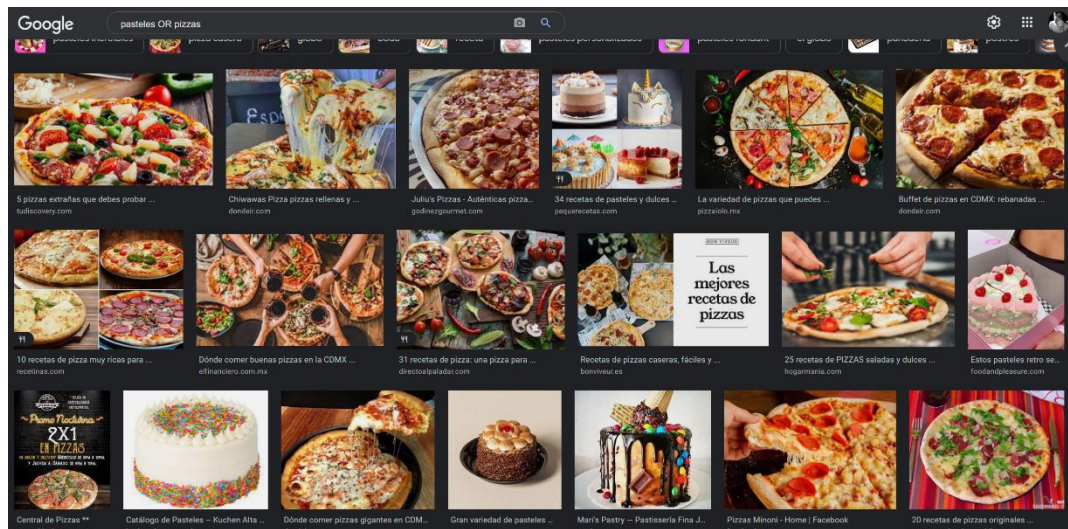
Google

pasteles OR pizzas

pasteles increíbles pizza casera globo boda receta pasteles personalizados pasteles fondant el globo panadería postres

5 pizzas extrañas que debes probar ...
tudiscovery.com

Chiwawas Pizza pizzas rellenas y ...
dondeir.com

Juliu's Pizzas - Auténticas pizza...
godinezgourmet.com

34 recetas de pasteles y dulces ...
pequerecetas.com

La variedad de pizzas que puedes ...
pizzaiolo.mx

Buffet de pizzas en CDMX: rebanadas ...
dondeir.com

10 recetas de pizza muy ricas para ...
recetinas.com

Dónde comer buenas pizzas en la CDMX ...
elfinanciero.com.mx

31 recetas de pizza: una pizza para ...
directoalpaladar.com

Las mejores recetas de pizzas

Recetas de pizzas caseras, fáciles y ...
bonviveur.es

25 recetas de PIZZAS saladas y dulces ...
hogarmania.com

Estos pasteles retro se...
foodandpleasure.com

Promo Nocturna 2X1 EN PIZZAS

Central de Pizzas **

Catálogo de Pasteles – Kuchen Alta ...

Dónde comer pizzas gigantes en CDM...

Gran variedad de pasteles ...

Mari's Pastry — Pastissería Fina J...

Pizzas Minoni - Home | Facebook

20 recetas de pizzas originales ...